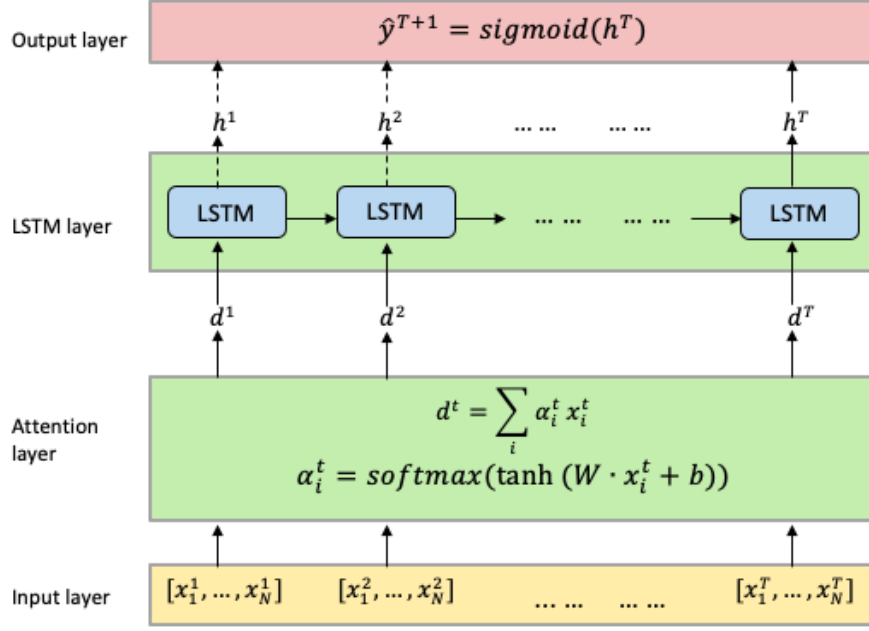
Output layer

$\hat{y}^{T+1} = sigmoid(h^T)$

$h^1$ $h^2$ ... ... ... ... $h^T$

LSTM layer

LSTM LSTM ... ... ... ... LSTM

$d^1$ $d^2$ $d^T$

Attention layer

$d^t = \sum_i \alpha_i^t x_i^t$

$\alpha_i^t = softmax(\tanh(W \cdot x_i^t + b))$

Input layer

$[x_1^1, \ldots, x_N^1]$ $[x_1^2, \ldots, x_N^2]$ ... ... ... ... $[x_1^T, \ldots, x_N^T]$